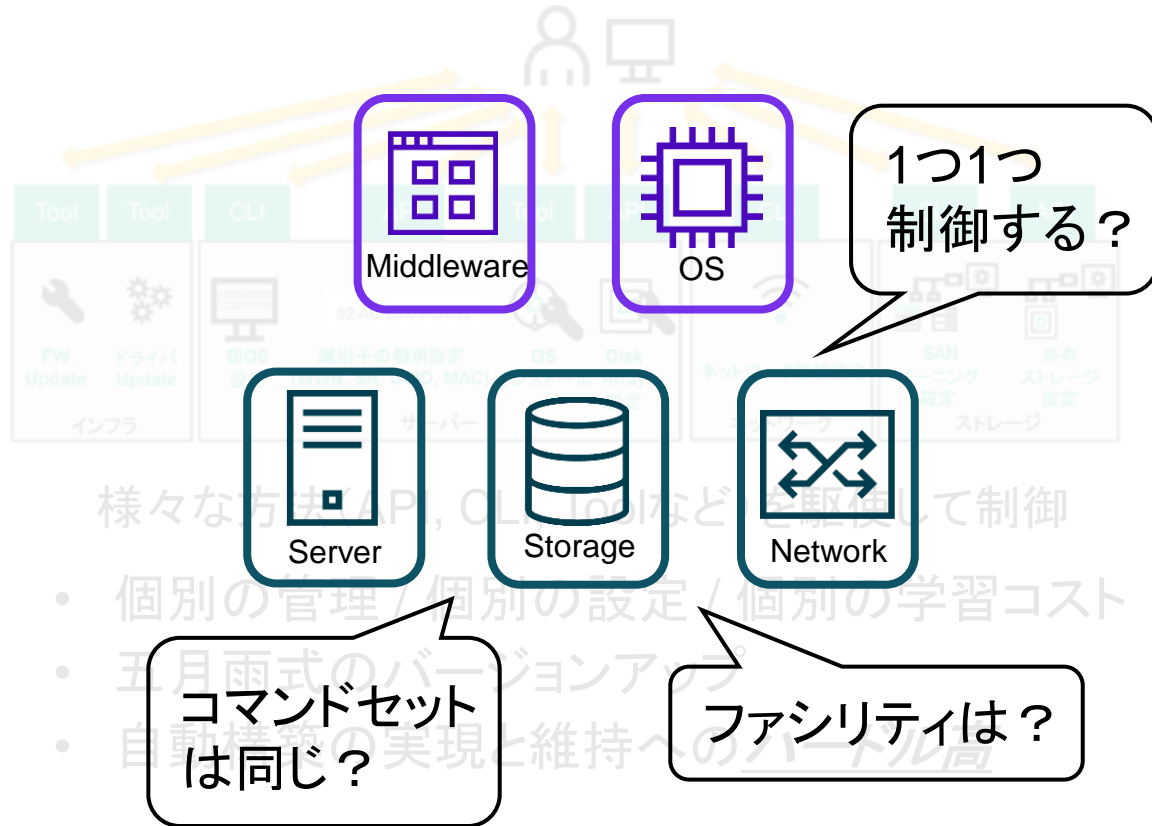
Tool Tool CLI Tool

Middleware

OS

1つ1つ
制御する？

FW Update
ドライバ Update
インフラ
BIOS 設定
個別子の個別設定 (WWN, SN, UUID, MAC)
OS インストール
Disk RAID 設定
サーバー
ネットワーク
SAN ゾーニング 設定
共有 ストレージ 設定
ストレージ

Server

Storage

Network

様々な方法(API, CLI, Toolなど)を駆使して制御

• 個別の管理 / 個別の設定 / 個別の学習コスト
• 五月雨式のバージョンアップ
• 自動構築の実現と維持への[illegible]

コマンドセット
は同じ？

ファシリティは？